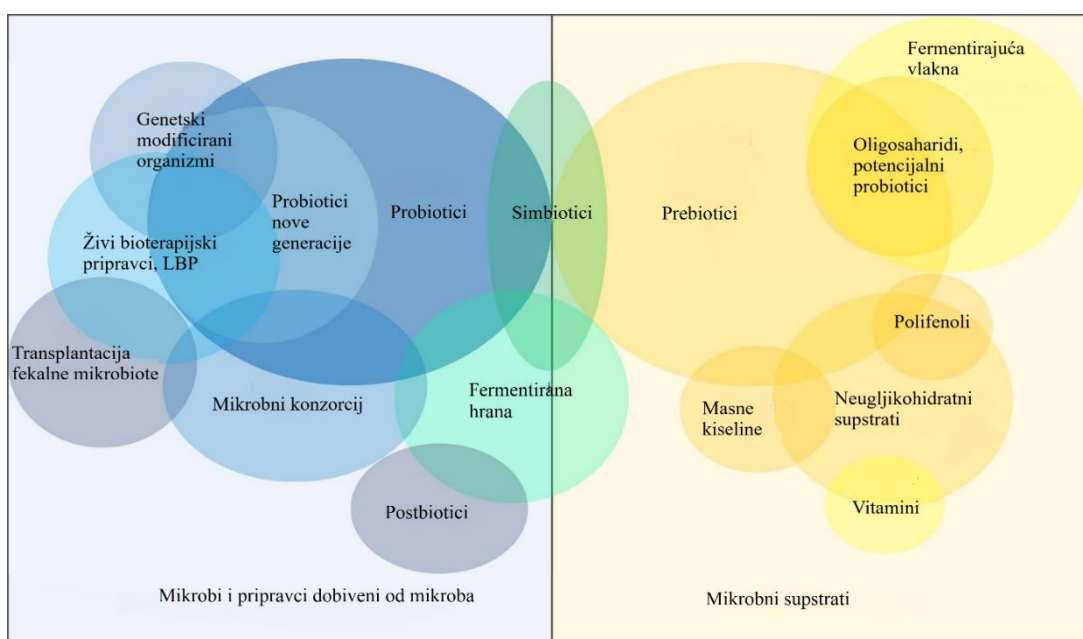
Genetski modificirani organizmi

Probiotici nove generacije

Probiotici

Simbiotici

Prebiotici

Fermentirajuća vlakna

Oligosaharidi, potencijalni probiotici

Živi bioterapijski pripravci, LBP

Transplantacija fekalne mikrobiote

Mikrobni konzorcij

Fermentirana hrana

Polifenoli

Masne kiseline

Neugljikohidratni supstrati

Vitamini

Postbiotici

Mikrobi i pripravci dobiveni od mikroba

Mikrobni supstrati